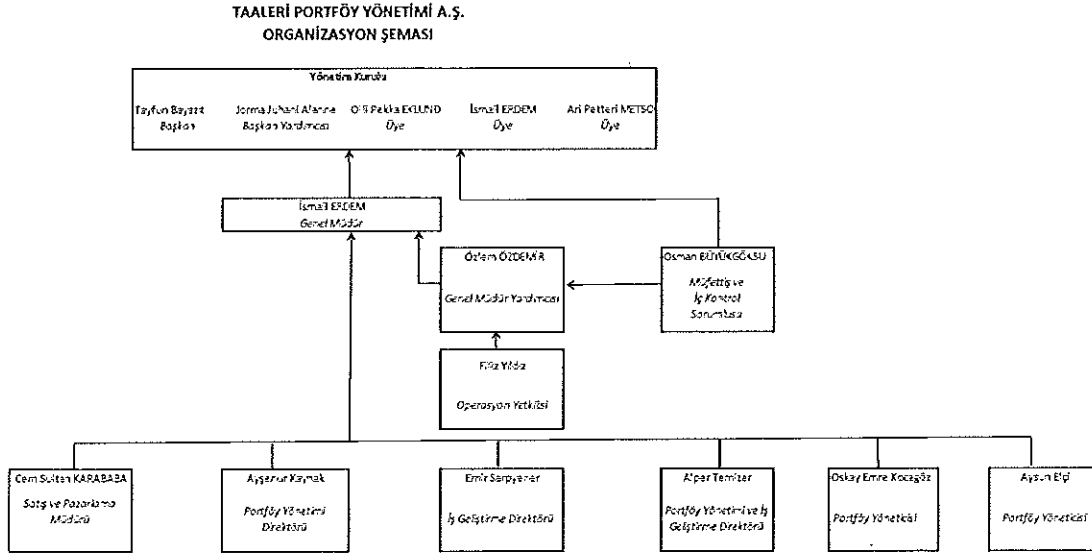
TAALERİ PORTFÖY YÖNETİMİ A.Ş.
ORGANİZASYON ŞEMASI

Yönetim Kurulu

Tayfun Bayazıt
Başkan

Jorma Juhani Alanne
Başkan Yardımcısı

Olli Pekka EKLUND
Üye

İsmail ERDEM
Üye

Ari Petteri METSO
Üye

İsmail ERDEM
Genel Müdür

Özlem ÖZDEMİR
Genel Müdür Yardımcısı

Osman BÜYÜKGÖKSU
Müfettiş ve İç Kontrol Sorumlusu

Filiz Yıldız
Operasyon Yetkilisi

Cem Sultan KARABABA
Satış ve Pazarlama Müdürü

Ayşenur Kaymak
Portföy Yönetimi Direktörü

Emir Sarpyener
İş Geliştirme Direktörü

Alper Temizer
Portföy Yönetimi ve İş Geliştirme Direktörü

Oskay Emre Kocagöz
Portföy Yöneticisi

Aysun Elçi
Portföy Yöneticisi